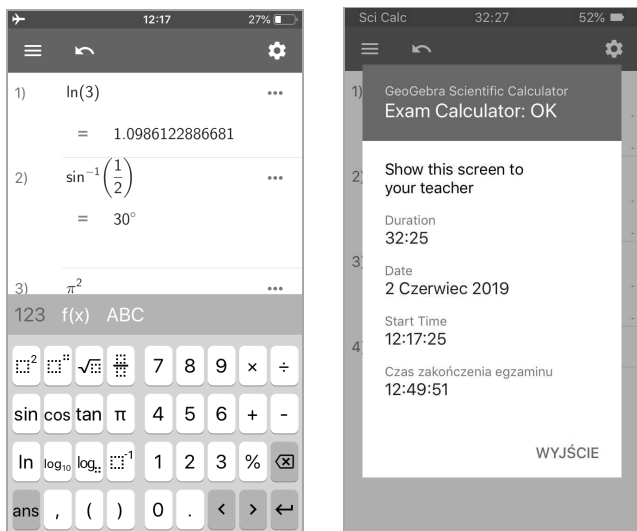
12:17 27%

1) $\ln(3)$

$= 1.0986122886681$

2) $\sin^{-1}\left(\frac{1}{2}\right)$

$= 30°$

3) $\pi^2$

123 f(x) ABC

$\square^2$ $\square^{\square}$ $\sqrt{\square}$ $\frac{\square}{\square}$ 7 8 9 × ÷

sin cos tan π 4 5 6 + -

ln $\log_{10}$ $\log_{\square}$ $\square^{-1}$ 1 2 3 %

ans , ( ) 0 . < >

Sci Calc 32:27 52%

1)

2)

3)

4)

GeoGebra Scientific Calculator
Exam Calculator: OK

Show this screen to your teacher

Duration
32:25

Date
2 Czerwiec 2019

Start Time
12:17:25

Czas zakończenia egzaminu
12:49:51

WYJŚCIE